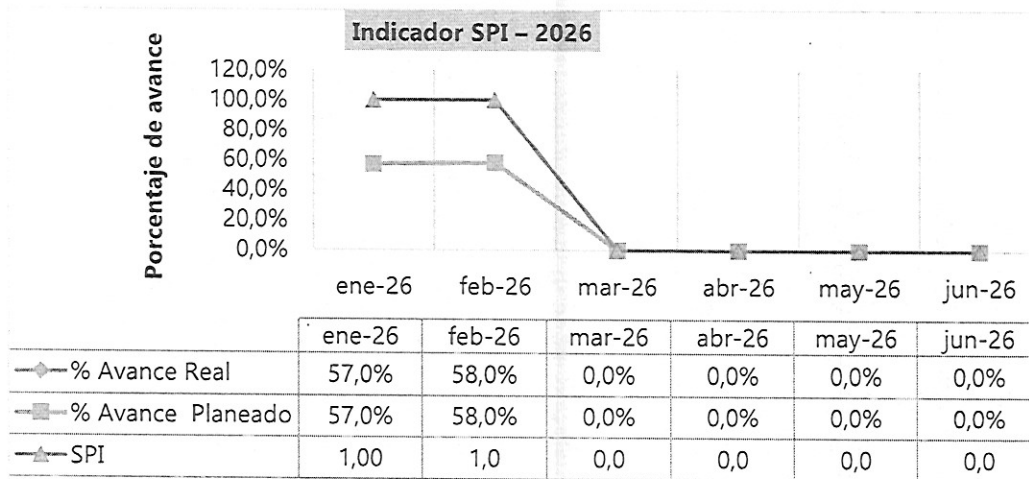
Indicador SPI – 2026

Porcentaje de avance

120,0%
100,0%
80,0%
60,0%
40,0%
20,0%
0,0%

ene-26 feb-26 mar-26 abr-26 may-26 jun-26

| | ene-26 | feb-26 | mar-26 | abr-26 | may-26 | jun-26 |
|---|---|---|---|---|---|---|
| % Avance Real | 57,0% | 58,0% | 0,0% | 0,0% | 0,0% | 0,0% |
| % Avance Planeado | 57,0% | 58,0% | 0,0% | 0,0% | 0,0% | 0,0% |
| SPI | 1,00 | 1,0 | 0,0 | 0,0 | 0,0 | 0,0 |